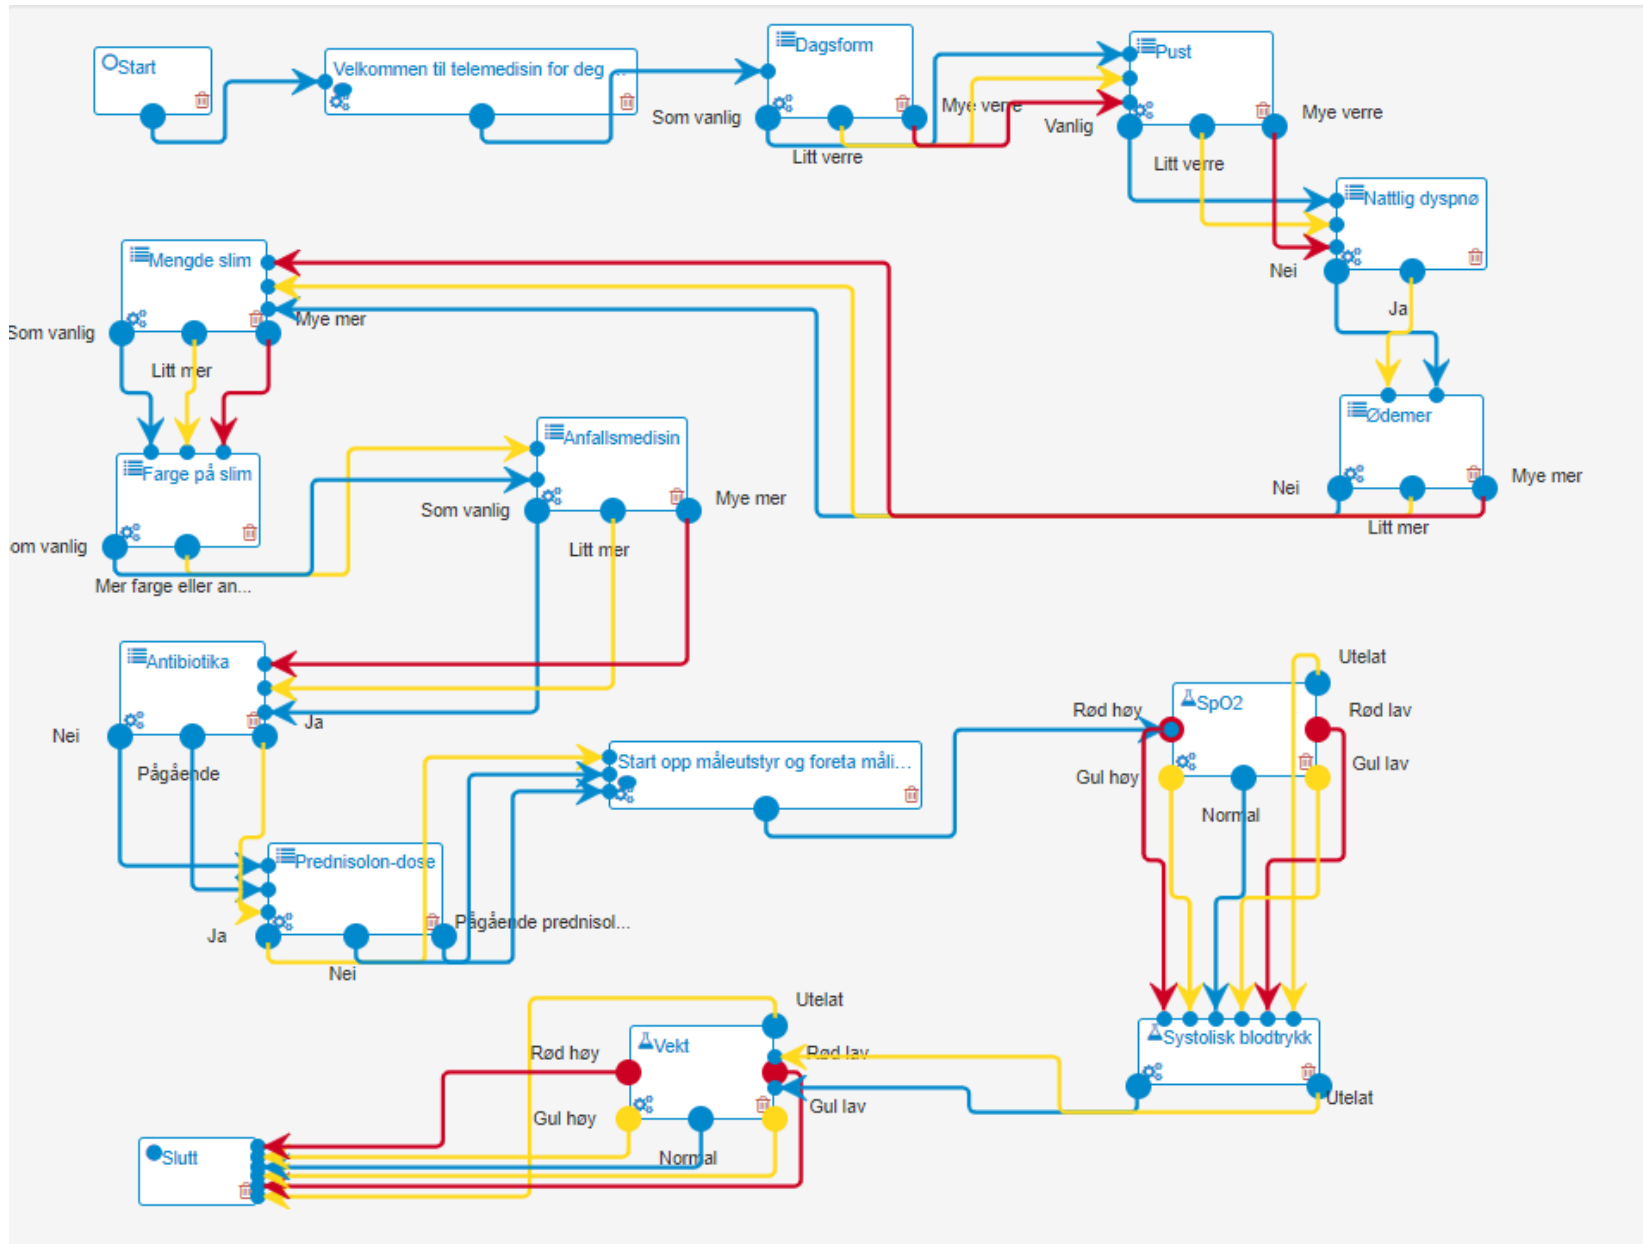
Start

Velkommen til telemedisin for deg ...

Dagsform
Som vanlig
Litt verre
Mye verre

Pust
Vanlig
Litt verre
Mye verre

Nattlig dyspnø
Nei
Ja

Ødemer
Nei
Litt mer
Mye mer

Mengde slim
Som vanlig
Litt mer
Mye mer

Farge på slim
om vanlig
Mer farge eller an...

Anfallsmedisin
Som vanlig
Litt mer
Mye mer

Antibiotika
Nei
Pågående
Ja

Prednisolon-dose
Ja
Nei
Pågående prednisol...

Start opp måleutstyr og foreta måli...

SpO2
Utelat
Rød høy
Rød lav
Gul høy
Gul lav
Normal

Systolisk blodtrykk
Utelat

Vekt
Utelat
Rød høy
Rød lav
Gul høy
Gul lav
Normal

Slutt